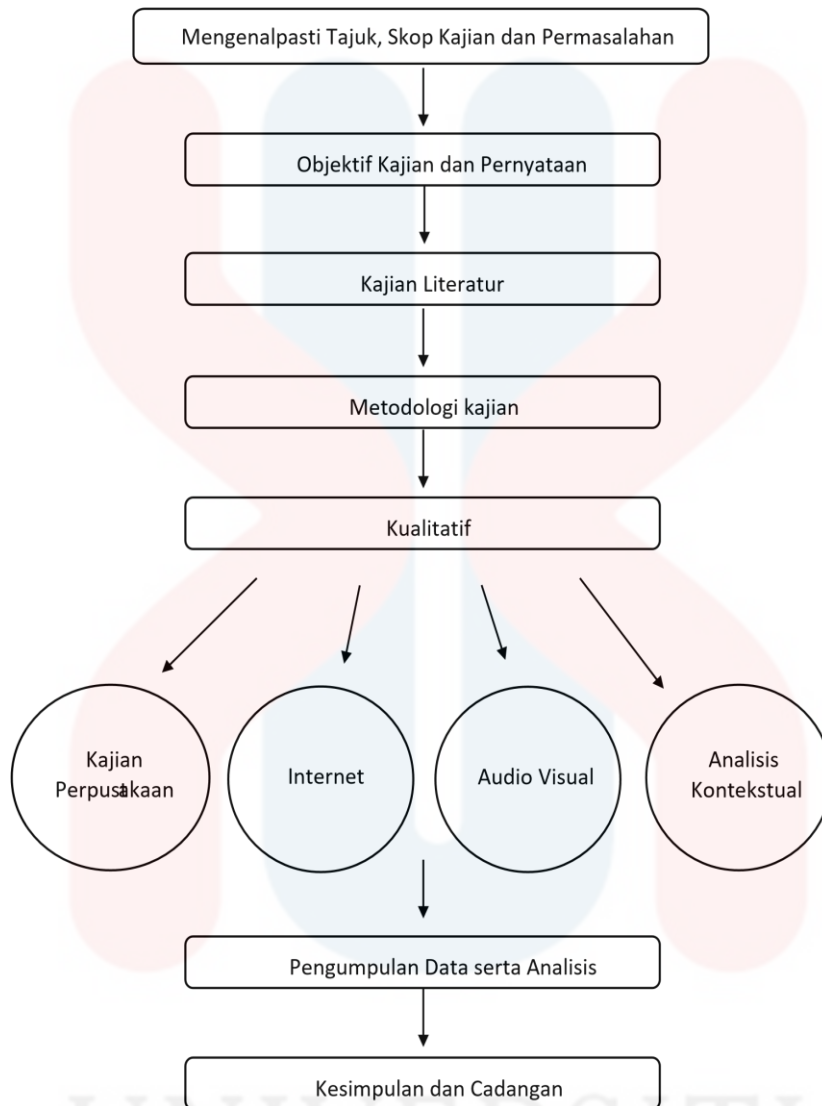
Mengenalpasti Tajuk, Skop Kajian dan Permasalahan

Objektif Kajian dan Pernyataan

Kajian Literatur

Metodologi kajian

Kualitatif

Kajian Perpustakaan

Internet

Audio Visual

Analisis Kontekstual

Pengumpulan Data serta Analisis

Kesimpulan dan Cadangan